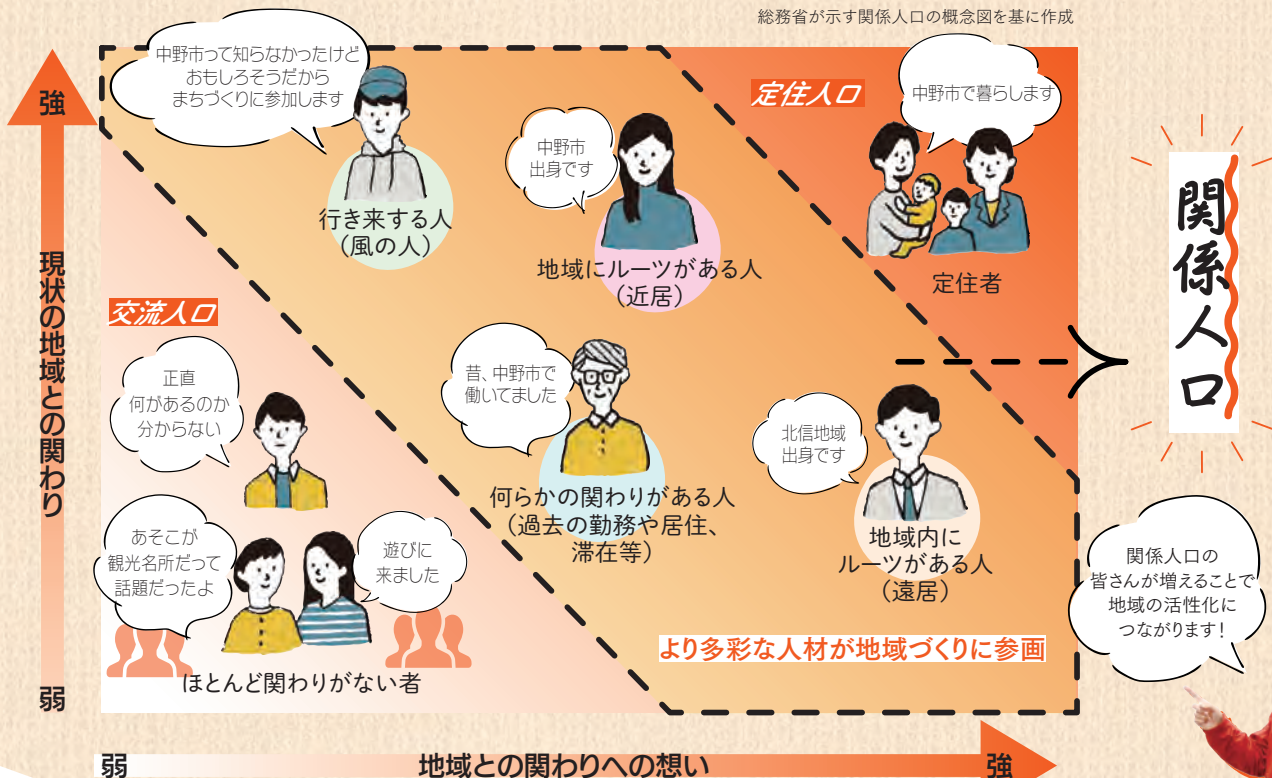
総務省が示す関係人口の概念図を基に作成

強

現状の地域との関わり

弱

中野市って知らなかったけど
おもしろそうだから
まちづくりに参加します

行き来する人
（風の人）

中野市
出身です

地域にルーツがある人
（近居）

定住人口

中野市で暮らします

定住者

関係人口

交流人口

正直
何があるのか
分からない

昔、中野市で
働いてました

何らかの関わりがある人
（過去の勤務や居住、
滞在等）

北信地域
出身です

地域内に
ルーツがある人
（遠居）

あそこが
観光名所だって
話題だったよ

遊びに
来ました

ほとんど関わりがない者

より多彩な人材が地域づくりに参画

関係人口の
皆さんが増えることで
地域の活性化に
つながります！

弱

地域との関わりへの想い

強